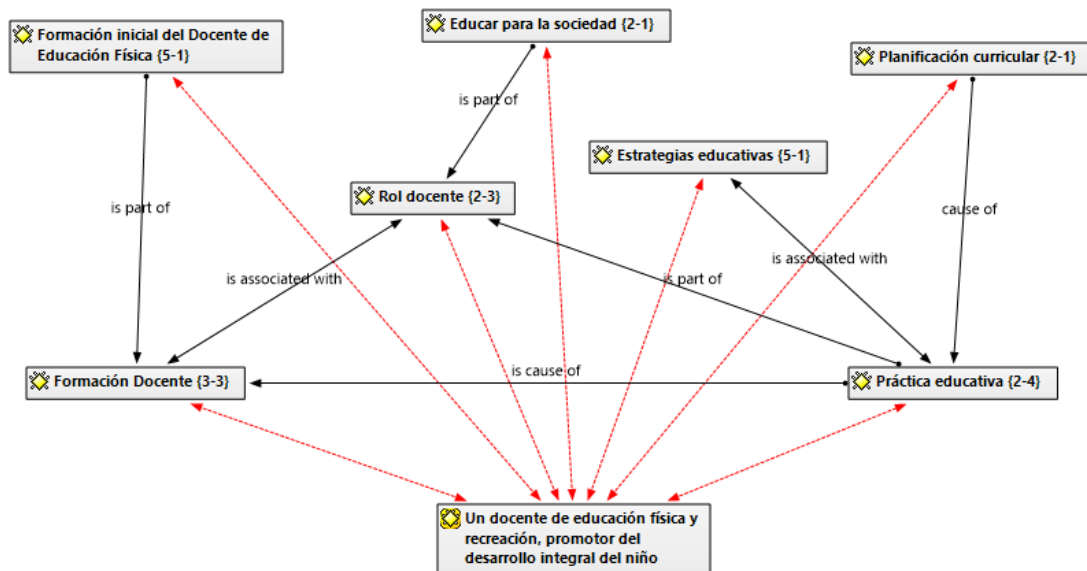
Formación inicial del Docente de Educación Física {5-1}

Educar para la sociedad {2-1}

Planificación curricular {2-1}

is part of

Estrategias educativas {5-1}

Rol docente {2-3}

is part of

cause of

is associated with

is associated with

is part of

Formación Docente {3-3}

is cause of

Práctica educativa {2-4}

Un docente de educación física y recreación, promotor del desarrollo integral del niño